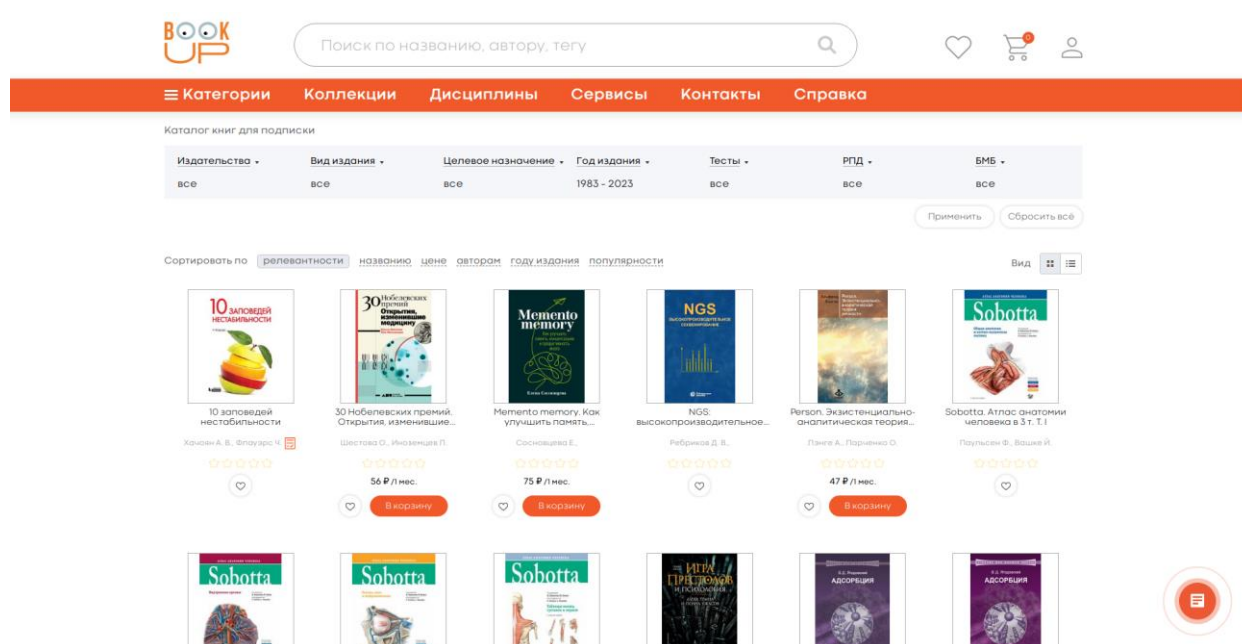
BOOK UP

Поиск по названию, автору, тегу

0

≡ Категории Коллекции Дисциплины Сервисы Контакты Справка

Каталог книг для подписки

| Издательства | Вид издания | Целевое назначение | Год издания | Тесты | РПД | БМБ |
|---|---|---|---|---|---|---|
| все | все | все | 1983 - 2023 | все | все | все |

Применить Сбросить всё

Сортировать по релевантности названию цене авторам году издания популярности

Вид

10 заповедей нестабильности
10 заповедей нестабильности
Хачоян А. В., Флауэрс Ч.

30 Нобелевских премий. Открытия, изменившие медицину
30 Нобелевских премий. Открытия, изменившие...
Шестова О., Иноземцев П.
56 ₽ /1 мес.
В корзину

Memento memory
Memento memory. Как улучшить память,...
Сосновцева Е.
75 ₽ /1 мес.
В корзину

NGS высокопроизводительное секвенирование
NGS: высокопроизводительное...
Ребриков Д. В.

Person. Экзистенциально-аналитическая теория...
Лэнгле А., Парченко О.
47 ₽ /1 мес.
В корзину

Sobotta
Sobotta. Атлас анатомии человека в 3 т. Т. I
Паульсен Ф., Вашке Й.

Sobotta

Sobotta

Sobotta

ИГРА ПРЕСТОЛОВ И ПСИХОЛОГИЯ

АДСОРБЦИЯ

АДСОРБЦИЯ